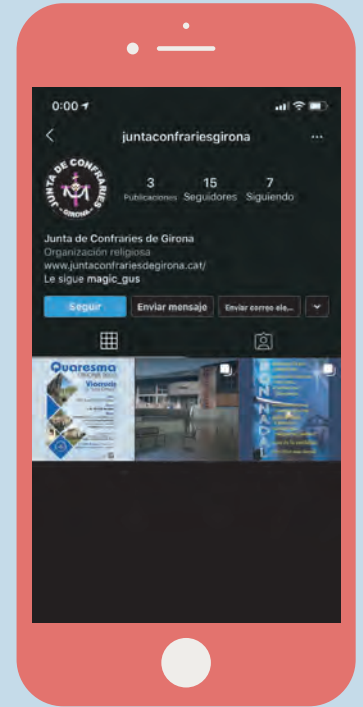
0:00

juntaconfrariesgirona

JUNTA DE CONFRARIES
GIRONA

3
Publicaciones

15
Seguidores

7
Siguiendo

Junta de Confraries de Girona
Organización religiosa
www.juntaconfrariesdegirona.cat/
Le sigue magic_gus

Seguir
Enviar mensaje
Enviar correo ele...

Quaresma
Viacrucis
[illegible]

BON NADAL
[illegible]